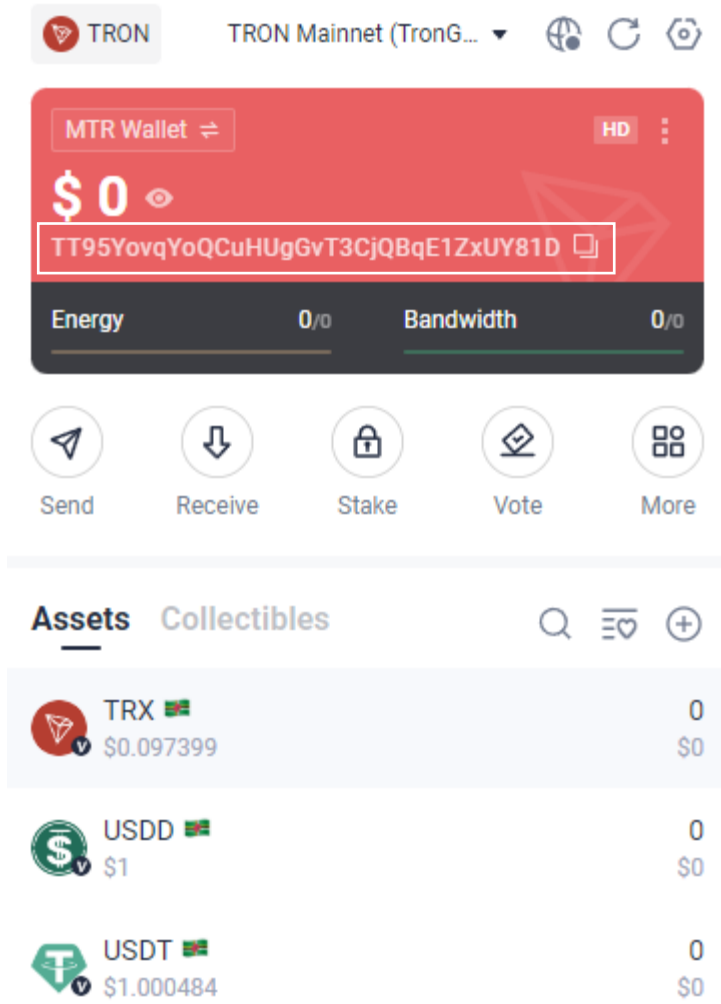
TRON TRON Mainnet (TronG...

MTR Wallet ⇌ HD

$ 0

TT95YovqYoQCuHUgGvT3CjQBqE1ZxUY81D

Energy 0/0 Bandwidth 0/0

Send Receive Stake Vote More

Assets Collectibles

TRX
$0.097399
0
$0

USDD
$1
0
$0

USDT
$1.000484
0
$0